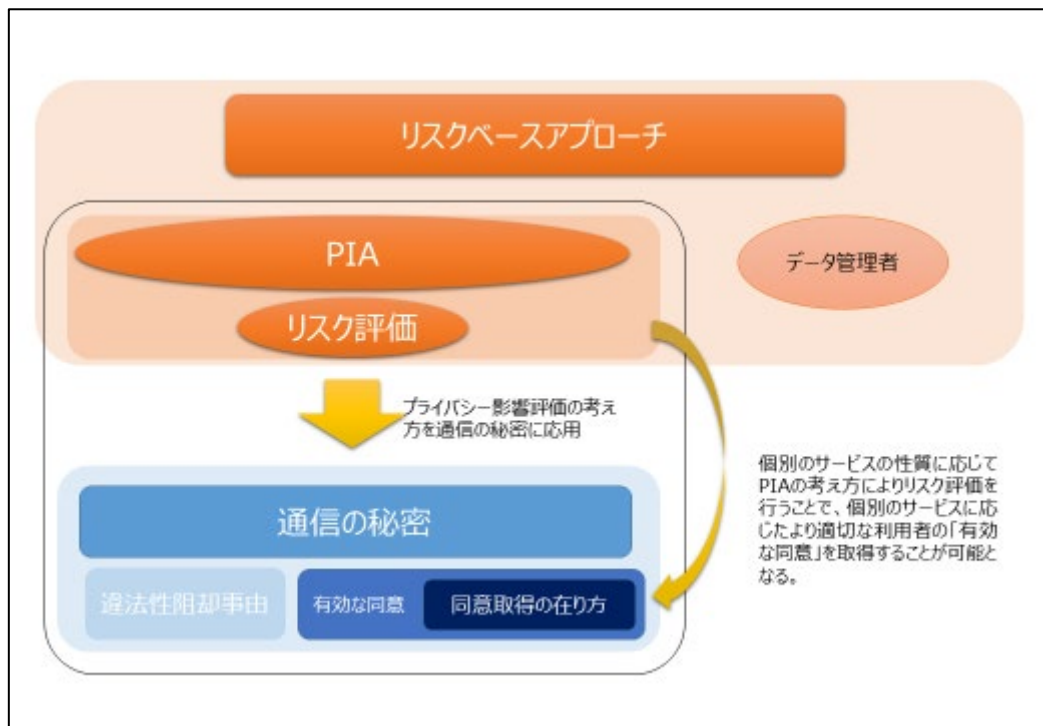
リスクベースアプローチ

PIA

リスク評価

データ管理者

プライバシー影響評価の考え方を通信の秘密に応用

個別のサービスの性質に応じてPIAの考え方によりリスク評価を行うことで、個別のサービスに応じたより適切な利用者の「有効な同意」を取得することが可能となる。

通信の秘密

違法性阻却事由

有効な同意

同意取得の在り方